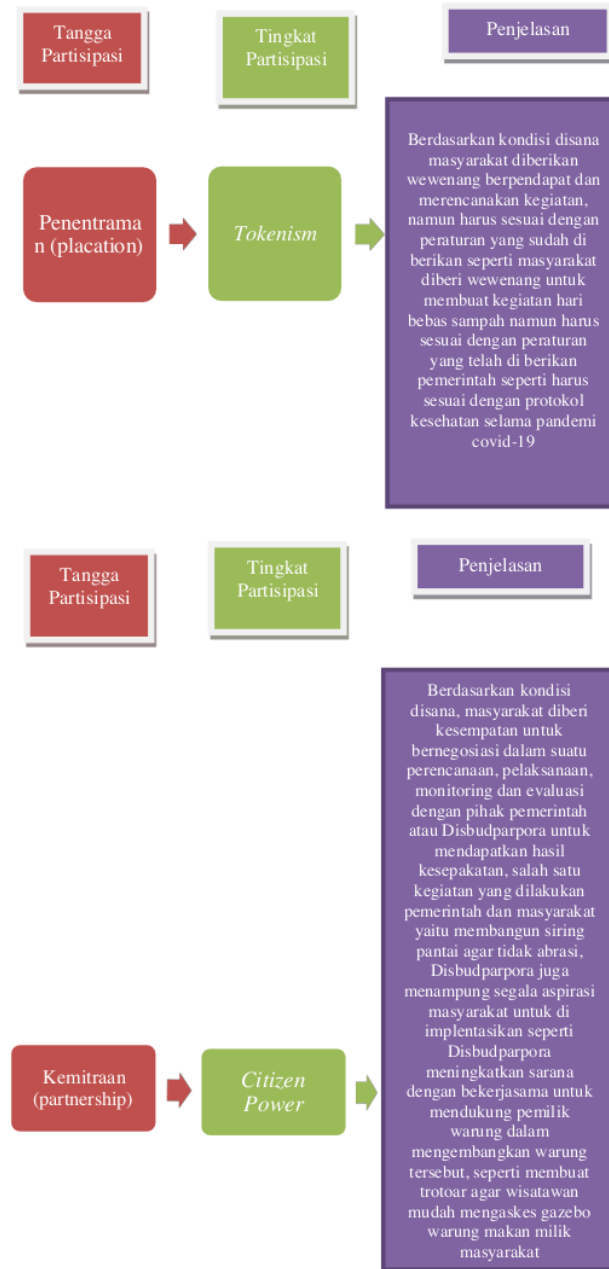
Tangga Partisipasi

Tingkat Partisipasi

Penjelasan

Penentraman (placation)

*Tokenism*

Berdasarkan kondisi disana masyarakat diberikan wewenang berpendapat dan merencanakan kegiatan, namun harus sesuai dengan peraturan yang sudah di berikan seperti masyarakat diberi wewenang untuk membuat kegiatan hari bebas sampah namun harus sesuai dengan peraturan yang telah di berikan pemerintah seperti harus sesuai dengan protokol kesehatan selama pandemi covid-19

Tangga Partisipasi

Tingkat Partisipasi

Penjelasan

Kemitraan (partnership)

*Citizen Power*

Berdasarkan kondisi disana, masyarakat diberi kesempatan untuk bernegosiasi dalam suatu perencanaan, pelaksanaan, monitoring dan evaluasi dengan pihak pemerintah atau Disbudparpora untuk mendapatkan hasil kesepakatan, salah satu kegiatan yang dilakukan pemerintah dan masyarakat yaitu membangun siring pantai agar tidak abrasi, Disbudparpora juga menampung segala aspirasi masyarakat untuk di implentasikan seperti Disbudparpora meningkatkan sarana dengan bekerjasama untuk mendukung pemilik warung dalam mengembangkan warung tersebut, seperti membuat trotoar agar wisatawan mudah mengaskes gazebo warung makan milik masyarakat